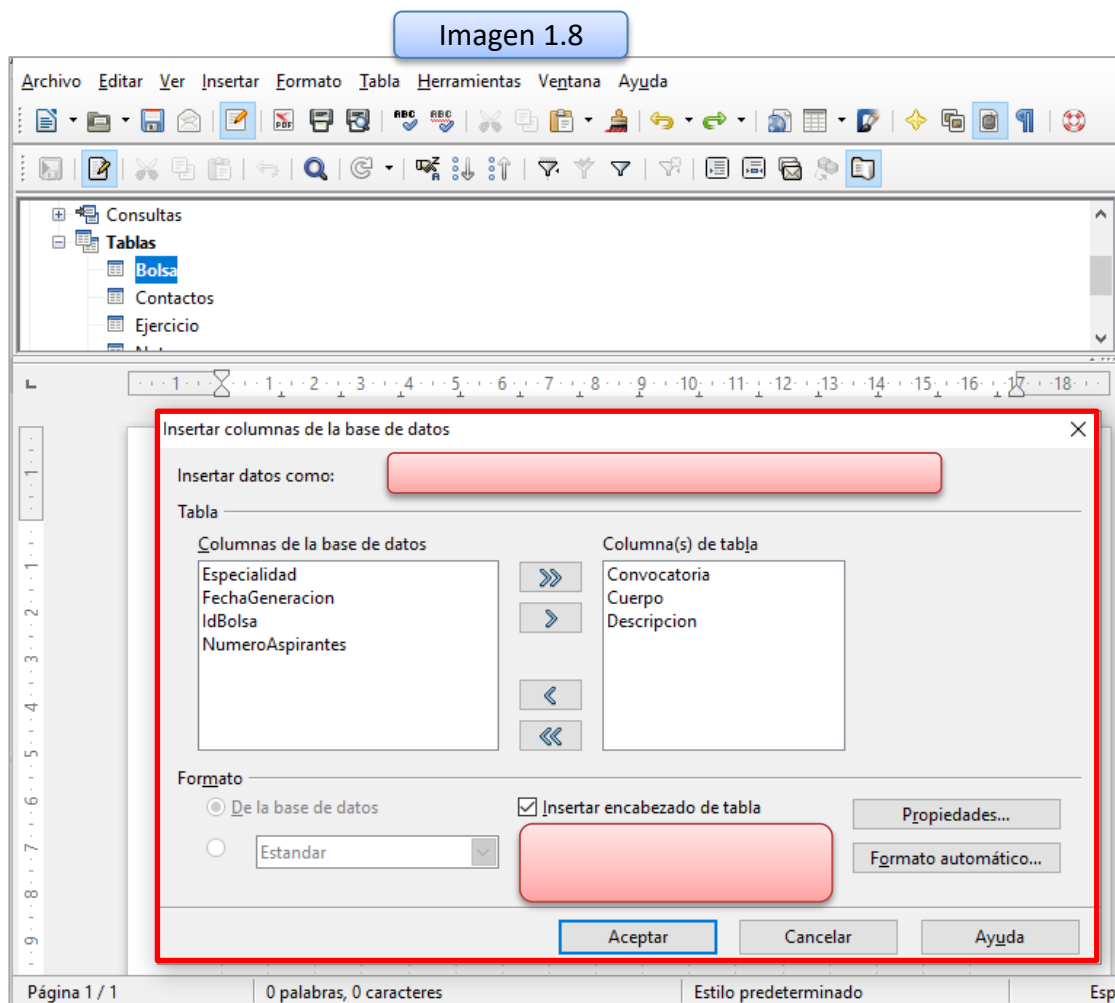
Imagen 1.8

Archivo Editar Ver Insertar Formato Tabla Herramientas Ventana Ayuda

Consultas
Tablas
Bolsa
Contactos
Ejercicio

1 2 3 4 5 6 7 8 9 10 11 12 13 14 15 16 17 18

Insertar columnas de la base de datos

Insertar datos como:

Tabla

Columnas de la base de datos
Especialidad
FechaGeneracion
IdBolsa
NumeroAspirantes

Columna(s) de tabla
Convocatoria
Cuerpo
Descripcion

Formato
De la base de datos
Estandar
Insertar encabezado de tabla
Propiedades...
Formato automático...

Aceptar
Cancelar
Ayuda

Página 1 / 1 | 0 palabras, 0 caracteres | Estilo predeterminado | Esp